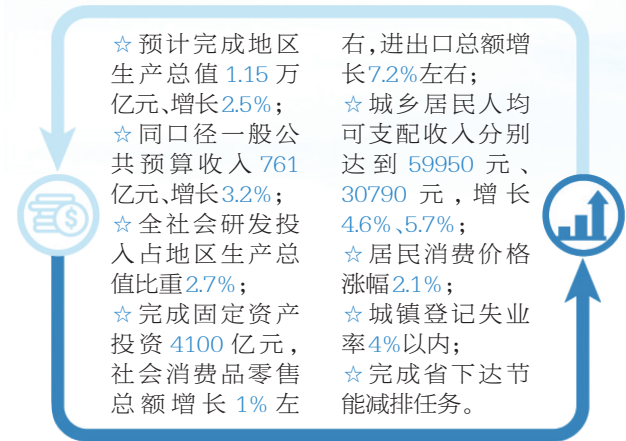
☆预计完成地区生产总值1.15万亿元、增长2.5%；

☆同口径一般公共预算收入761亿元、增长3.2%；

☆全社会研发投入占地区生产总值比重2.7%；

☆完成固定资产投资4100亿元，社会消费品零售总额增长1%左右，进出口总额增长7.2%左右；

☆城乡居民人均可支配收入分别达到59950元、30790元，增长4.6%、5.7%；

☆居民消费价格涨幅2.1%；

☆城镇登记失业率4%以内；

☆完成省下达节能减排任务。